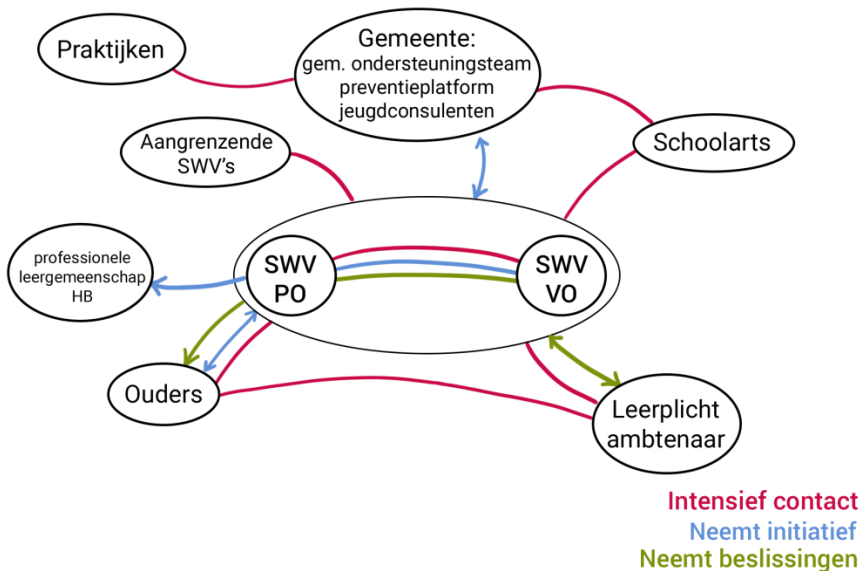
Praktijken

Gemeente:
gem. ondersteuningsteam
preventieplatform
jeugdconsulenten

Aangrenzende SWV's

Schoolarts

professionele leergemeenschap HB

SWV PO

SWV VO

Ouders

Leerplicht ambtenaar

Intensief contact
Neemt initiatief
Neemt beslissingen